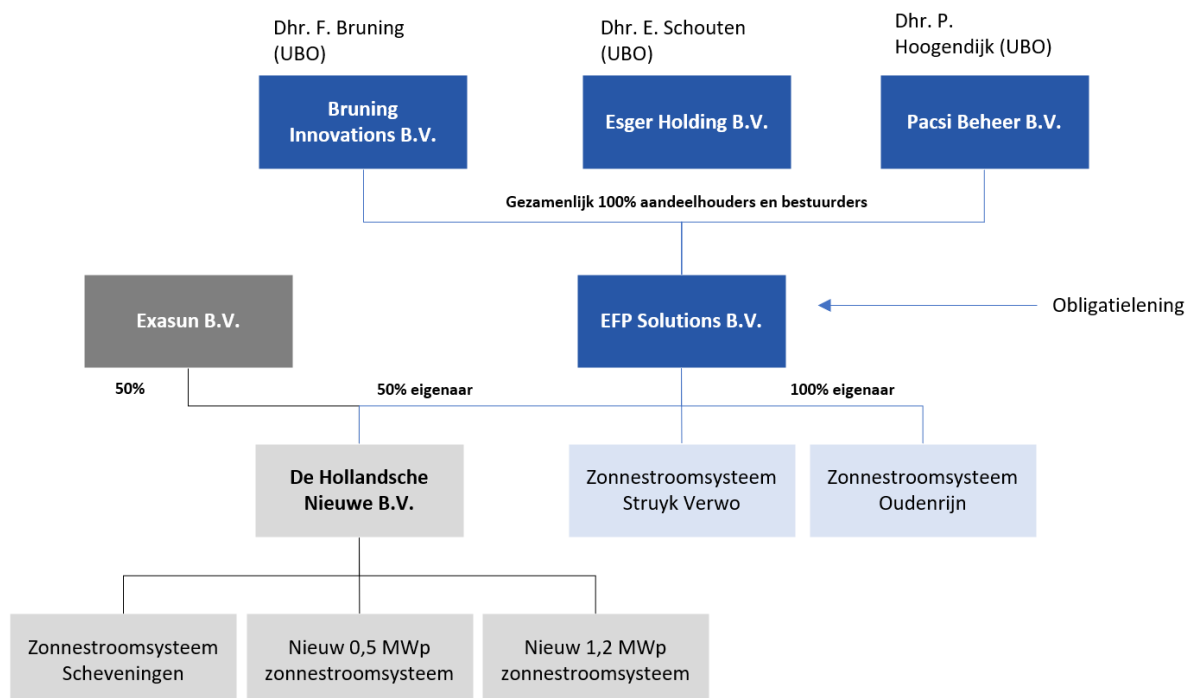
Dhr. F. Bruning (UBO)

Dhr. E. Schouten (UBO)

Dhr. P. Hoogendijk (UBO)

Bruning Innovations B.V.

Esger Holding B.V.

Pacsi Beheer B.V.

Gezamenlijk 100% aandeelhouders en bestuurders

Exasun B.V.

EFP Solutions B.V.

Obligatielening

50%

50% eigenaar

100% eigenaar

De Hollandsche Nieuwe B.V.

Zonnestroomsysteem Struyk Verwo

Zonnestroomsysteem Oudenrijn

Zonnestroomsysteem Scheveningen

Nieuw 0,5 MWp zonnestroomsysteem

Nieuw 1,2 MWp zonnestroomsysteem